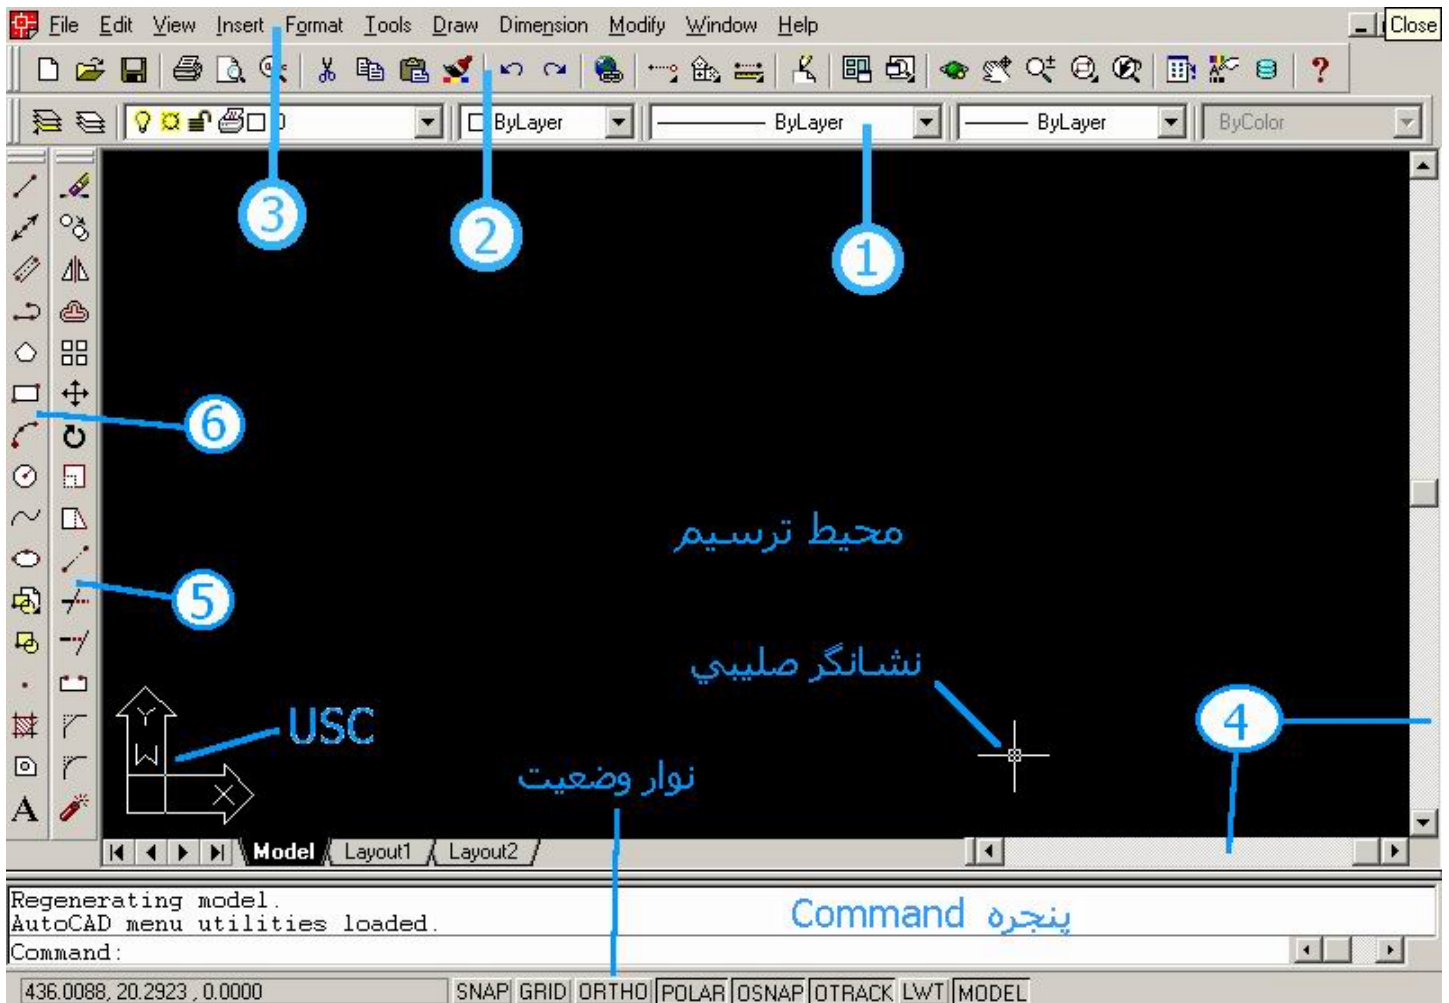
File Edit View Insert Format Tools Draw Dimension Modify Window Help
Close

ByLayer
ByLayer
ByLayer
ByColor

3
2
1
6
5
4

محیط ترسیم
نشانگر صلیبی
USC
نوار وضعیت

Model Layout1 Layout2

Regenerating model.
AutoCAD menu utilities loaded.
Command:

پنجره Command

436.0088, 20.2923 , 0.0000
SNAP GRID ORTHO POLAR OSNAP OTRACK LWT MODEL